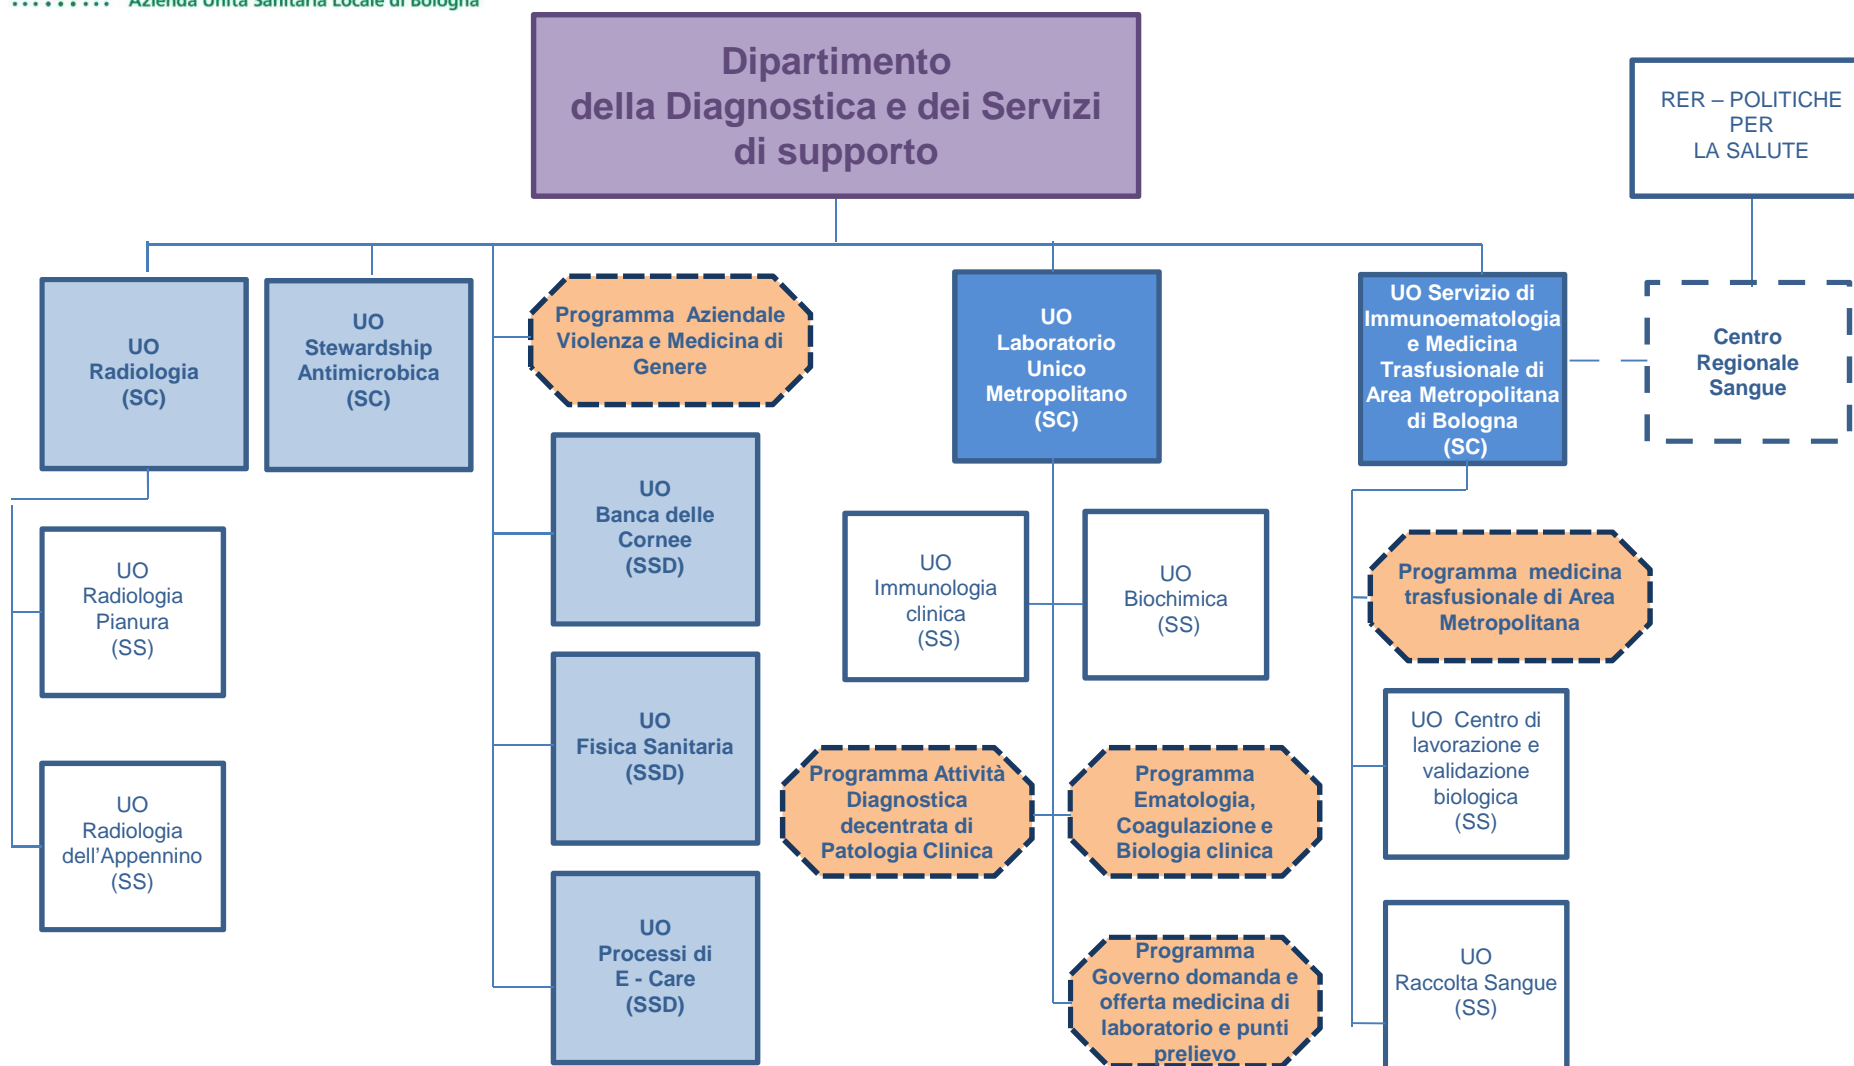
Azienda Unità Sanitaria Locale di Bologna

Dipartimento della Diagnostica e dei Servizi di supporto

RER – POLITICHE PER LA SALUTE

UO Radiologia (SC)

UO Stewardship Antimicrobica (SC)

Programma Aziendale Violenza e Medicina di Genere

UO Laboratorio Unico Metropolitano (SC)

UO Servizio di Immunoematologia e Medicina Trasfusionale di Area Metropolitana di Bologna (SC)

Centro Regionale Sangue

UO Radiologia Pianura (SS)

UO Banca delle Cornee (SSD)

UO Immunologia clinica (SS)

UO Biochimica (SS)

Programma medicina trasfusionale di Area Metropolitana

UO Fisica Sanitaria (SSD)

Programma Attività Diagnostica decentrata di Patologia Clinica

Programma Ematologia, Coagulazione e Biologia clinica

UO Centro di lavorazione e validazione biologica (SS)

UO Radiologia dell'Appennino (SS)

UO Processi di E - Care (SSD)

Programma Governo domanda e offerta medicina di laboratorio e punti prelievo

UO Raccolta Sangue (SS)